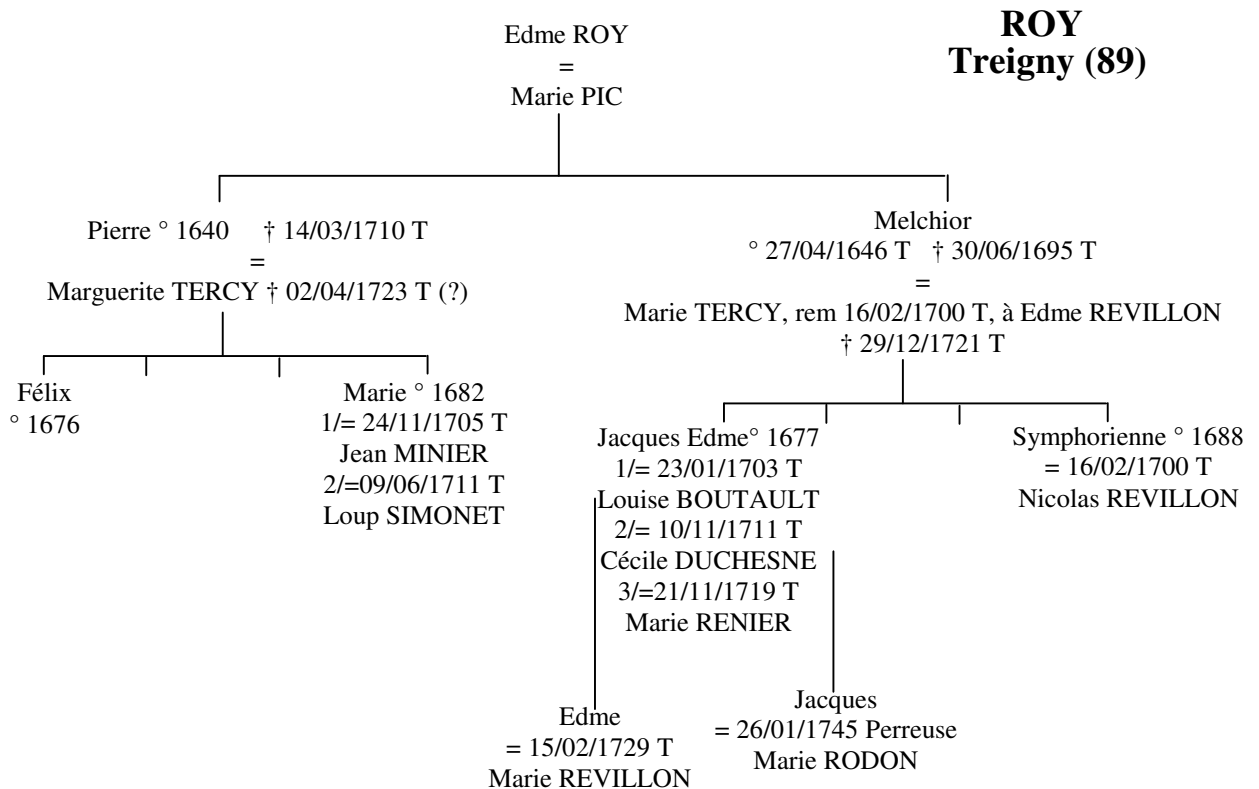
ROY
Treigny (89)

Edme ROY
=
Marie PIC

Pierre ° 1640 † 14/03/1710 T
=
Marguerite TERCY † 02/04/1723 T (?)

Félix
° 1676

Marie ° 1682
1/= 24/11/1705 T
Jean MINIER
2/=09/06/1711 T
Loup SIMONET

Melchior
° 27/04/1646 T † 30/06/1695 T
=
Marie TERCY, rem 16/02/1700 T, à Edme REVILLON
† 29/12/1721 T

Jacques Edme° 1677
1/= 23/01/1703 T
Louise BOUTAULT
2/= 10/11/1711 T
Cécile DUCHESNE
3/=21/11/1719 T
Marie RENIER

Symphorienne ° 1688
= 16/02/1700 T
Nicolas REVILLON

Edme
= 15/02/1729 T
Marie REVILLON

Jacques
= 26/01/1745 Perreuse
Marie RODON